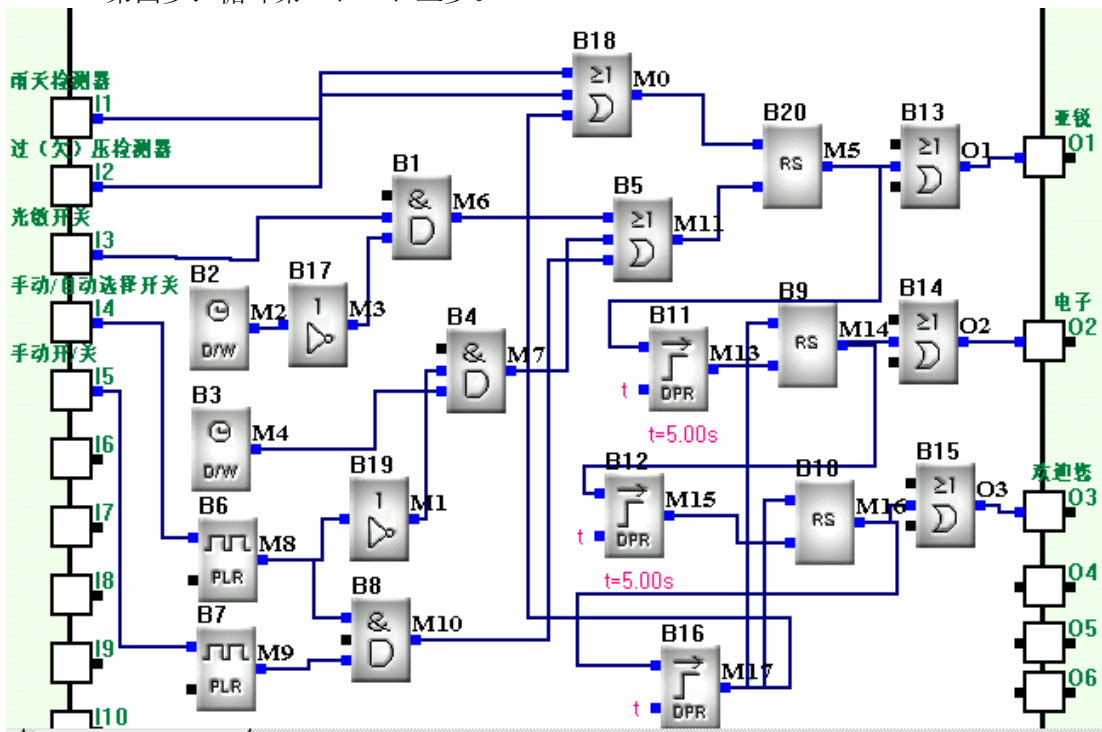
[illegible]

雨天检测器
I1
过（欠）压检测器
I2
光敏开关
I3
手动/自动选择开关
I4
手动开/关
I5
I6
I7
I8
I9
I10

B18
≥1
M0
B1
&
M6
B5
≥1
M11
B20
RS
M5
B13
≥1
O1
B2
D/W
M2
B17
1
M3
B4
&
M7
B11
t
DPR
M13
t=5.00s
B9
RS
M14
B14
≥1
O2
B3
D/W
M4
B19
1
M1
B12
t
DPR
M15
t=5.00s
B10
RS
M16
B15
≥1
O3
B6
PLR
M8
B7
PLR
M9
B8
&
M10
B16
t
DPR
M17

亚铃
O1
电子
O2
欢迎您
O3
O4
O5
O6